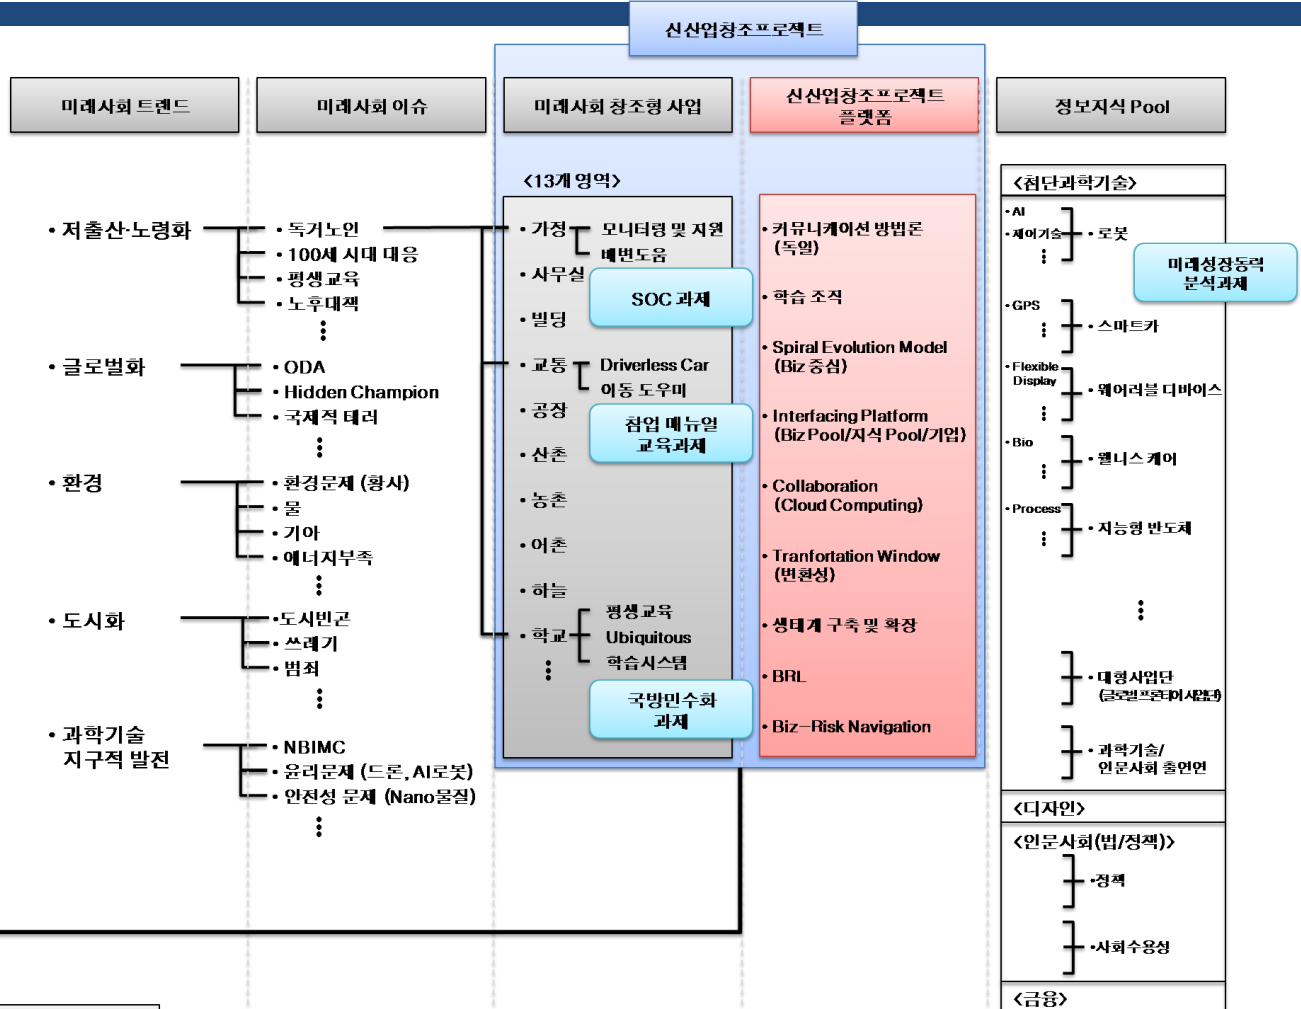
신산업창조프로젝트

미래사회 트렌드

미래사회 이슈

미래사회 창조형 사업

신산업창조프로젝트 플랫폼

정보지식 Pool

• 저출산·노령화
• 독거노인
• 100세 시대 대응
• 평생교육
• 노후대책
⋮

• 글로벌화
• ODA
• Hidden Champion
• 국제적 테러
⋮

• 환경
• 환경문제 (황사)
• 물
• 기아
• 에너지부족
⋮

• 도시화
•도시빈곤
• 쓰레기
• 범죄
⋮

• 과학기술 지구적 발전
• NBIMC
• 윤리문제 (드론, AI로봇)
• 안전성 문제 (Nano물질)
⋮

<13개 영역>
• 가정
모니터링 및 지원
배변도움
• 사무실
SOC 과제
• 빌딩
• 교통
Driverless Car
이동 도우미
• 공장
창업 매뉴얼 교육과제
• 산촌
• 농촌
• 어촌
• 하늘
• 학교
평생교육
Ubiquitous
학습시스템
⋮
국방민수화 과제

• 커뮤니케이션 방법론 (독일)
• 학습 조직
• Spiral Evolution Model (Biz 중심)
• Interfacing Platform (Biz Pool/지식 Pool/기업)
• Collaboration (Cloud Computing)
• Tranfortation Window (변환성)
• 생태계 구축 및 확장
• BRL
• Biz–Risk Navigation

<첨단과학기술>
• AI
• 제어기술
⋮
• 로봇
미래성장동력 분석과제
• GPS
⋮
• 스마트카
• Flexible Display
⋮
• 웨어러블 디바이스
• Bio
⋮
• 웰니스 케어
• Process
⋮
• 지능형 반도체
⋮
• 대형사업단 (글로벌프론티어사업단)
• 과학기술/ 인문사회 출연연

<디자인>

<인문사회(법/정책)>
•정책
•사회수용성

<금융>